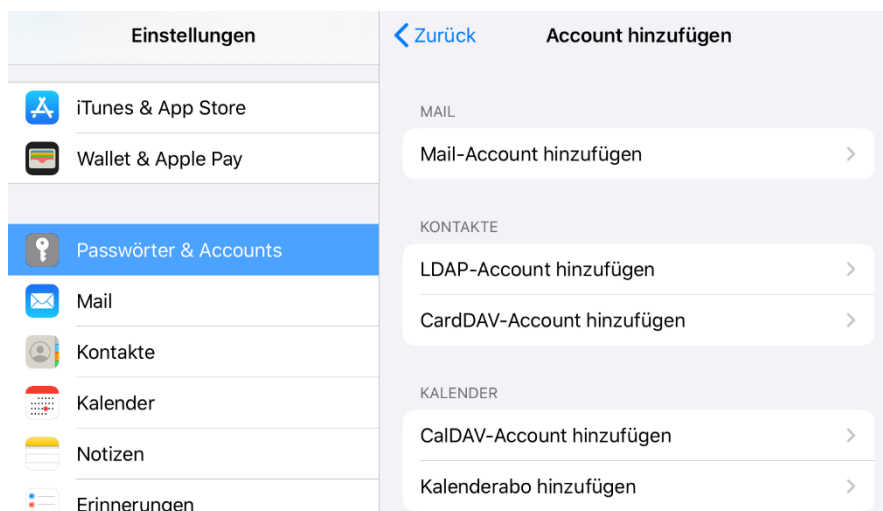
Einstellungen

iTunes & App Store
Wallet & Apple Pay

Passwörter & Accounts
Mail
Kontakte
Kalender
Notizen
Erinnerungen

< Zurück
Account hinzufügen

MAIL
Mail-Account hinzufügen

KONTAKTE
LDAP-Account hinzufügen
CardDAV-Account hinzufügen

KALENDER
CalDAV-Account hinzufügen
Kalenderabo hinzufügen